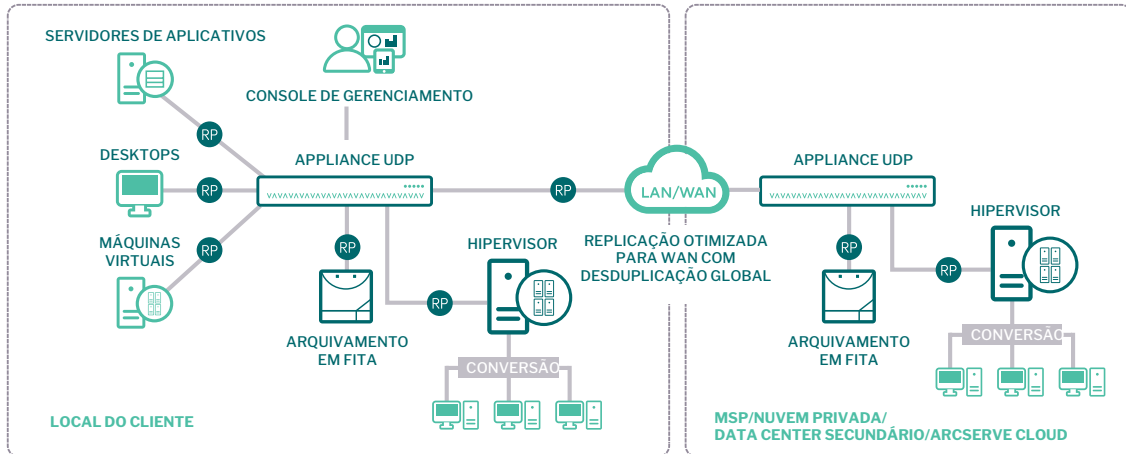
SERVIDORES DE APLICATIVOS

CONSOLE DE GERENCIAMENTO

RP

DESKTOPS

APPLIANCE UDP

RP

RP

LAN/WAN

APPLIANCE UDP

MÁQUINAS VIRTUAIS

RP

RP

HIPERVISOR

REPLICAÇÃO OTIMIZADA PARA WAN COM DESDUPLICAÇÃO GLOBAL

RP

HIPERVISOR

RP

RP

ARQUIVAMENTO EM FITA

CONVERSÃO

ARQUIVAMENTO EM FITA

CONVERSÃO

LOCAL DO CLIENTE

MSP/NUVEM PRIVADA/
DATA CENTER SECUNDÁRIO/ARCSERVE CLOUD